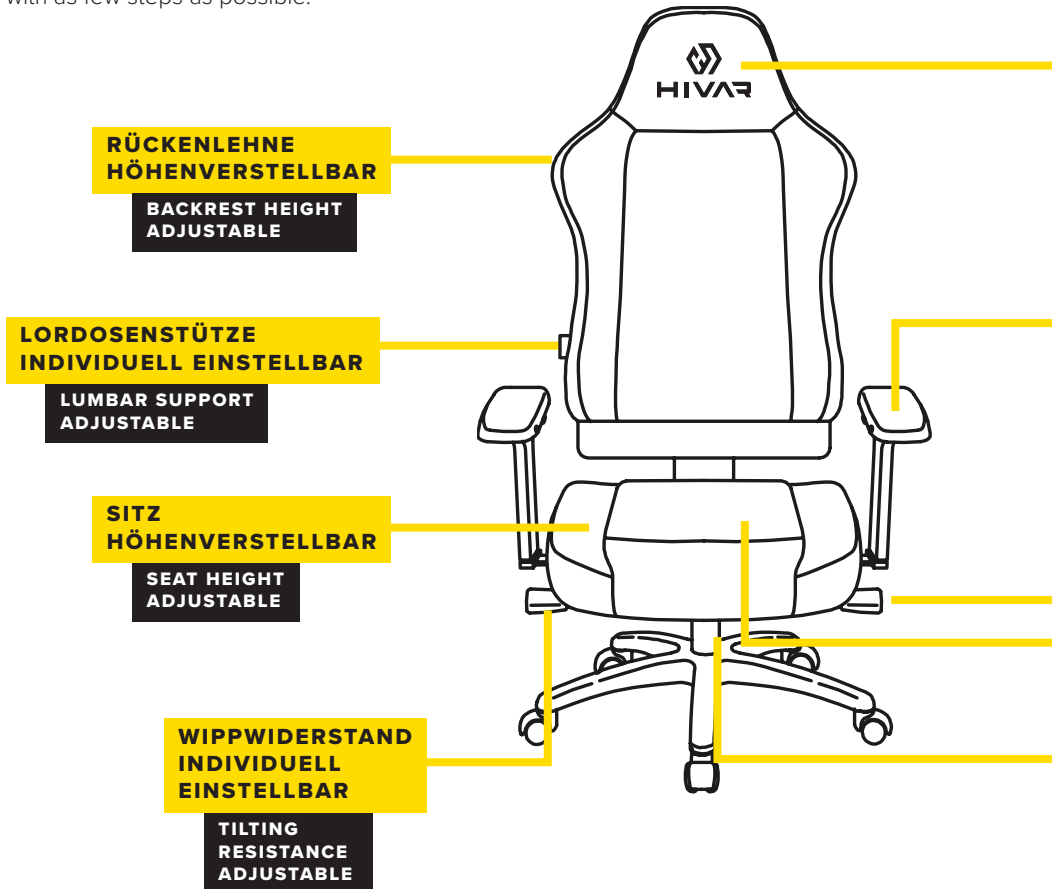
with as few steps as possible.

HIVAR

RÜCKENLEHNE HÖHENVERSTELLBAR

BACKREST HEIGHT ADJUSTABLE

LORDOSENSTÜTZE INDIVIDUELL EINSTELLBAR

LUMBAR SUPPORT ADJUSTABLE

SITZ HÖHENVERSTELLBAR

SEAT HEIGHT ADJUSTABLE

WIPPWIDERSTAND INDIVIDUELL EINSTELLBAR

TILTING RESISTANCE ADJUSTABLE